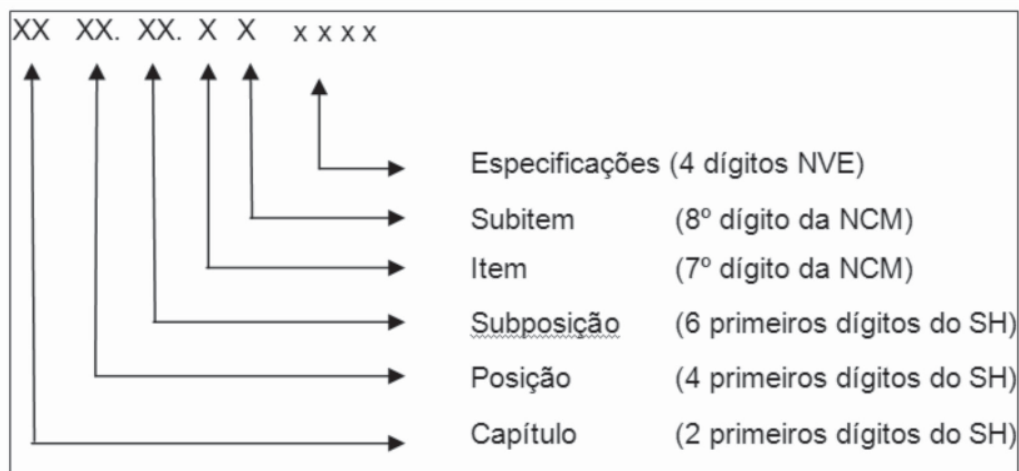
XX XX. XX. X X x x x x

Especificações (4 dígitos NVE)

Subitem (8º dígito da NCM)

Item (7º dígito da NCM)

Subposição (6 primeiros dígitos do SH)

Posição (4 primeiros dígitos do SH)

Capítulo (2 primeiros dígitos do SH)